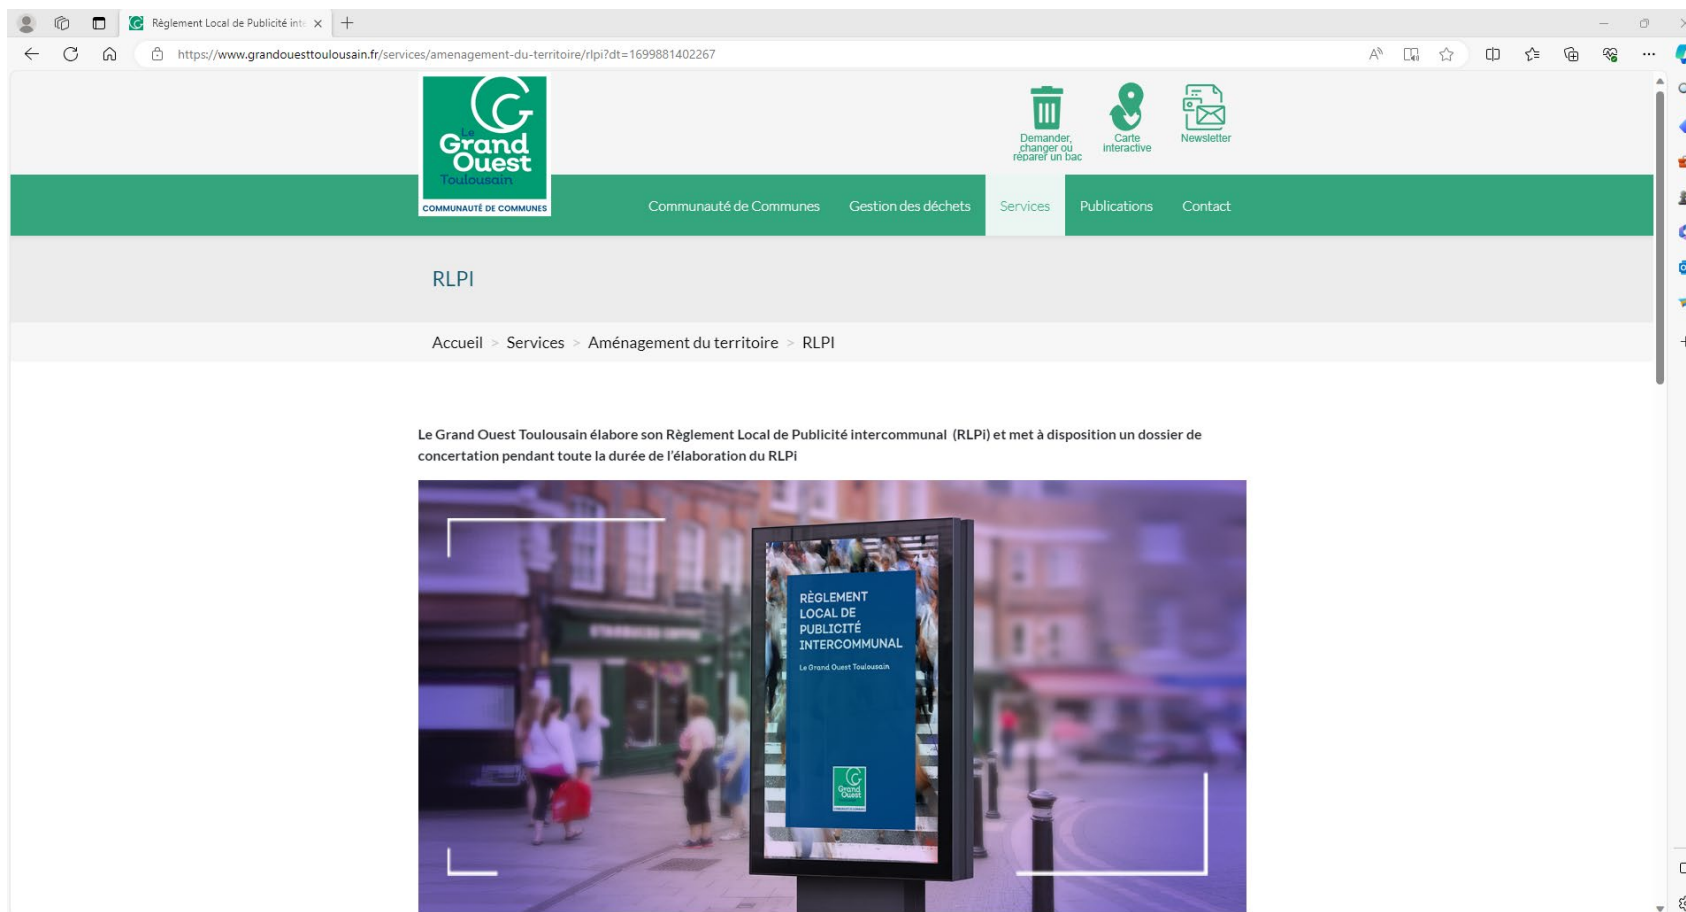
Règlement Local de Publicité int

https://www.grandouesttoulousain.fr/services/amenagement-du-territoire/rlpi?dt=1699881402267

Le Grand Ouest Toulousain
COMMUNAUTÉ DE COMMUNES

Demander, changer ou réparer un bac
Carte interactive
Newsletter

Communauté de Communes
Gestion des déchets
Services
Publications
Contact

RLPI

Accueil > Services > Aménagement du territoire > RLPI

Le Grand Ouest Toulousain élabore son Règlement Local de Publicité intercommunal (RLPi) et met à disposition un dossier de concertation pendant toute la durée de l'élaboration du RLPi

RÈGLEMENT LOCAL DE PUBLICITÉ INTERCOMMUNAL
Le Grand Ouest Toulousain
Grand Ouest